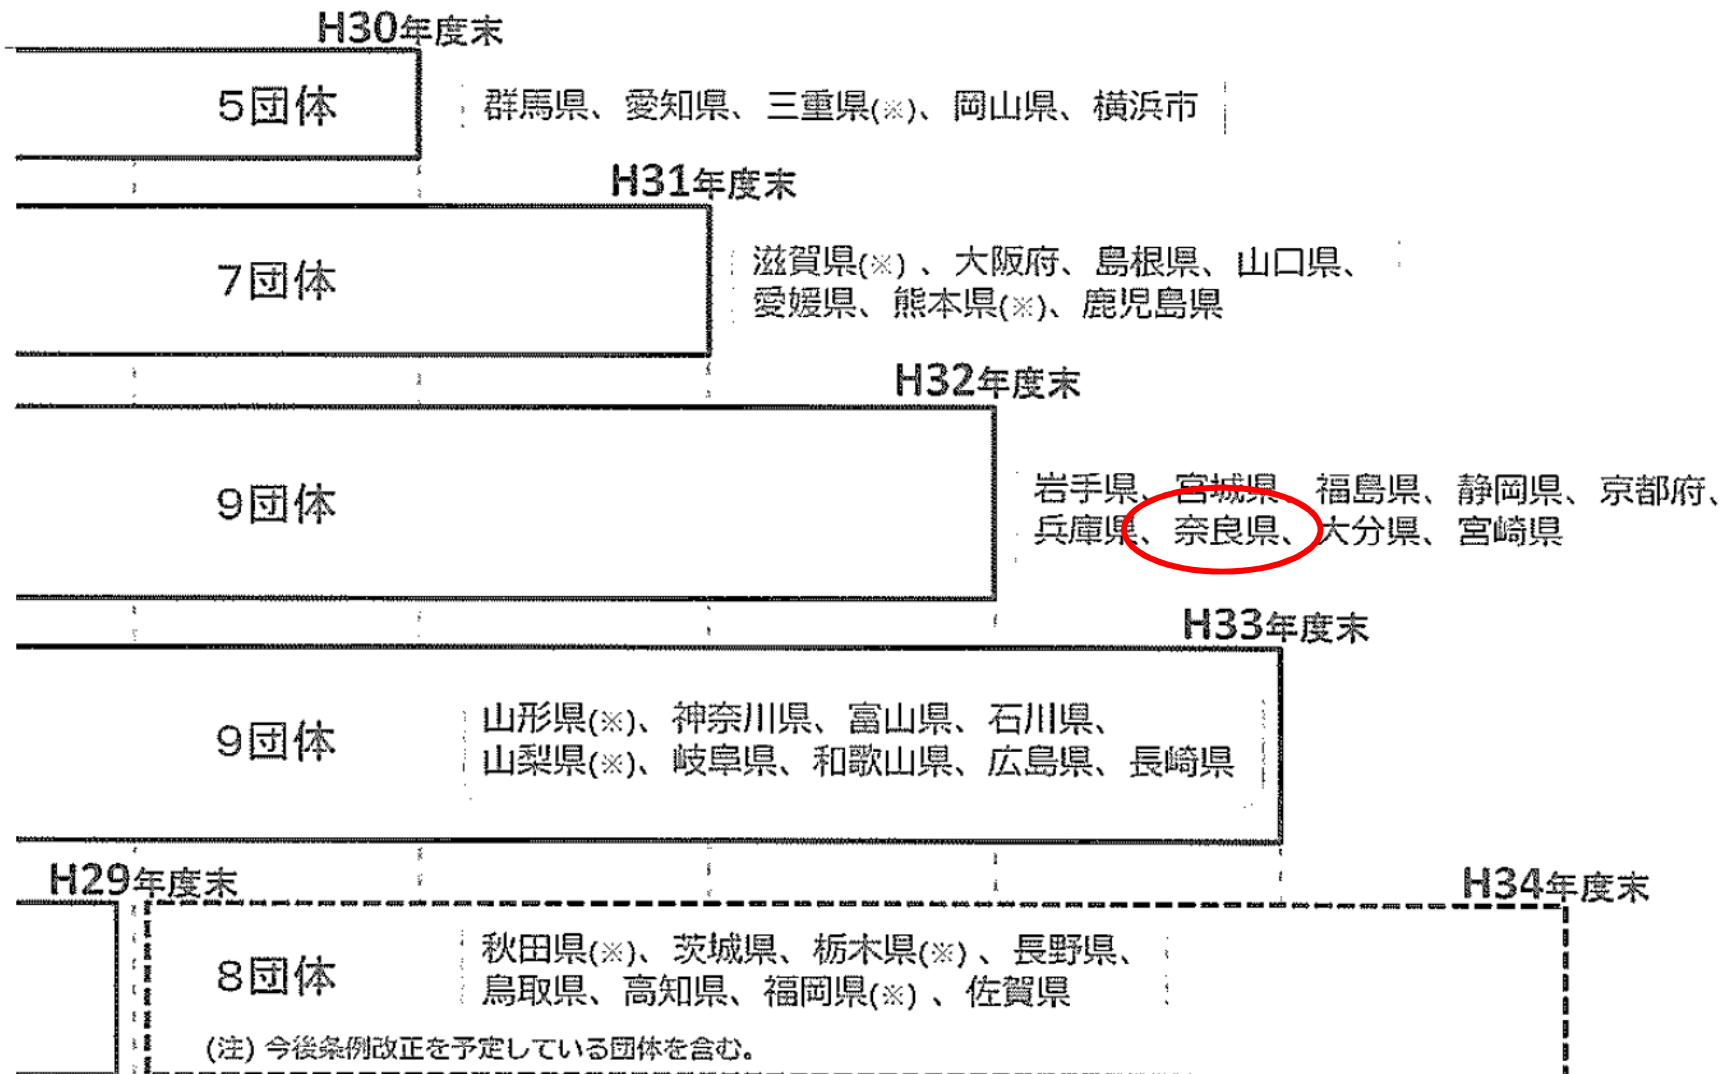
H30年度末

5団体

群馬県、愛知県、三重県(※)、岡山県、横浜市

H31年度末

7団体

滋賀県(※)、大阪府、島根県、山口県、愛媛県、熊本県(※)、鹿児島県

H32年度末

9団体

岩手県、宮城県、福島県、静岡県、京都府、兵庫県、奈良県、大分県、宮崎県

H33年度末

9団体

山形県(※)、神奈川県、富山県、石川県、山梨県(※)、岐阜県、和歌山県、広島県、長崎県

H29年度末

H34年度末

8団体

秋田県(※)、茨城県、栃木県(※)、長野県、鳥取県、高知県、福岡県(※)、佐賀県

(注) 今後条例改正を予定している団体を含む。